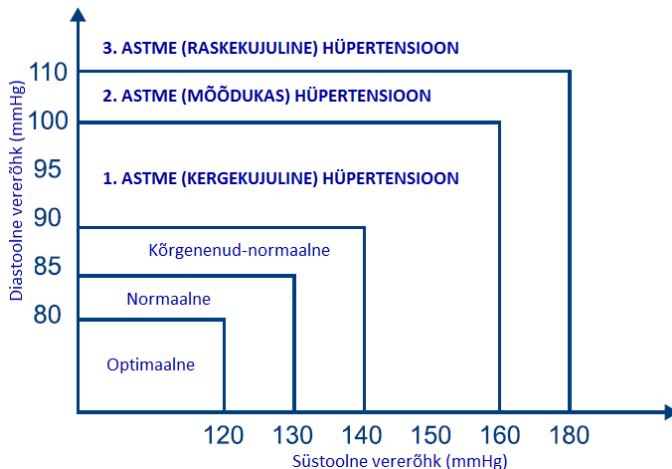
Diastoolne vererõhk (mmHg)

3. ASTME (RASKEKUJULINE) HÜPERTENSIOON

110

2. ASTME (MÕÕDUKAS) HÜPERTENSIOON

100

95

1. ASTME (KERGEKUJULINE) HÜPERTENSIOON

90

Kõrgenenud-normaalne

85

Normaalne

80

Optimaalne

120 130 140 150 160 180

Süstoolne vererõhk (mmHg)